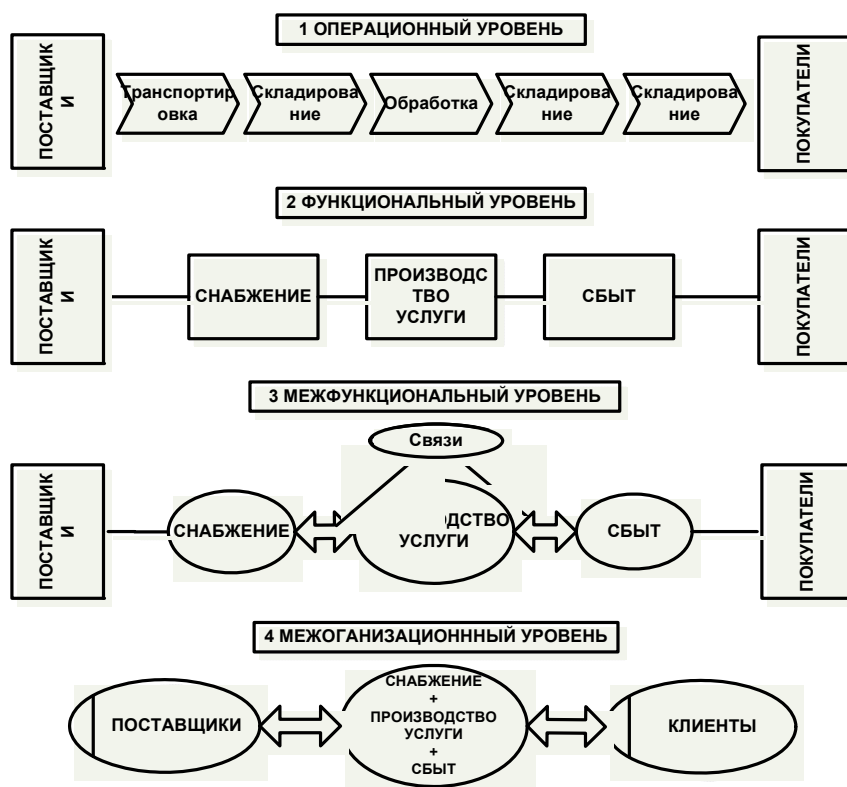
1 ОПЕРАЦИОННЫЙ УРОВЕНЬ

ПОСТАВЩИК И

Транспортировка

Складирование

Обработка

Складирование

Складирование

ПОКУПАТЕЛИ

2 ФУНКЦИОНАЛЬНЫЙ УРОВЕНЬ

ПОСТАВЩИК И

СНАБЖЕНИЕ

ПРОИЗВОДСТВО УСЛУГИ

СБЫТ

ПОКУПАТЕЛИ

3 МЕЖФУНКЦИОНАЛЬНЫЙ УРОВЕНЬ

Связи

ПОСТАВЩИК И

СНАБЖЕНИЕ

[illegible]ДСТВО УСЛУГИ

СБЫТ

ПОКУПАТЕЛИ

4 МЕЖОГАНИЗАЦИОНННЫЙ УРОВЕНЬ

ПОСТАВЩИКИ

СНАБЖЕНИЕ + ПРОИЗВОДСТВО УСЛУГИ + СБЫТ

КЛИЕНТЫ